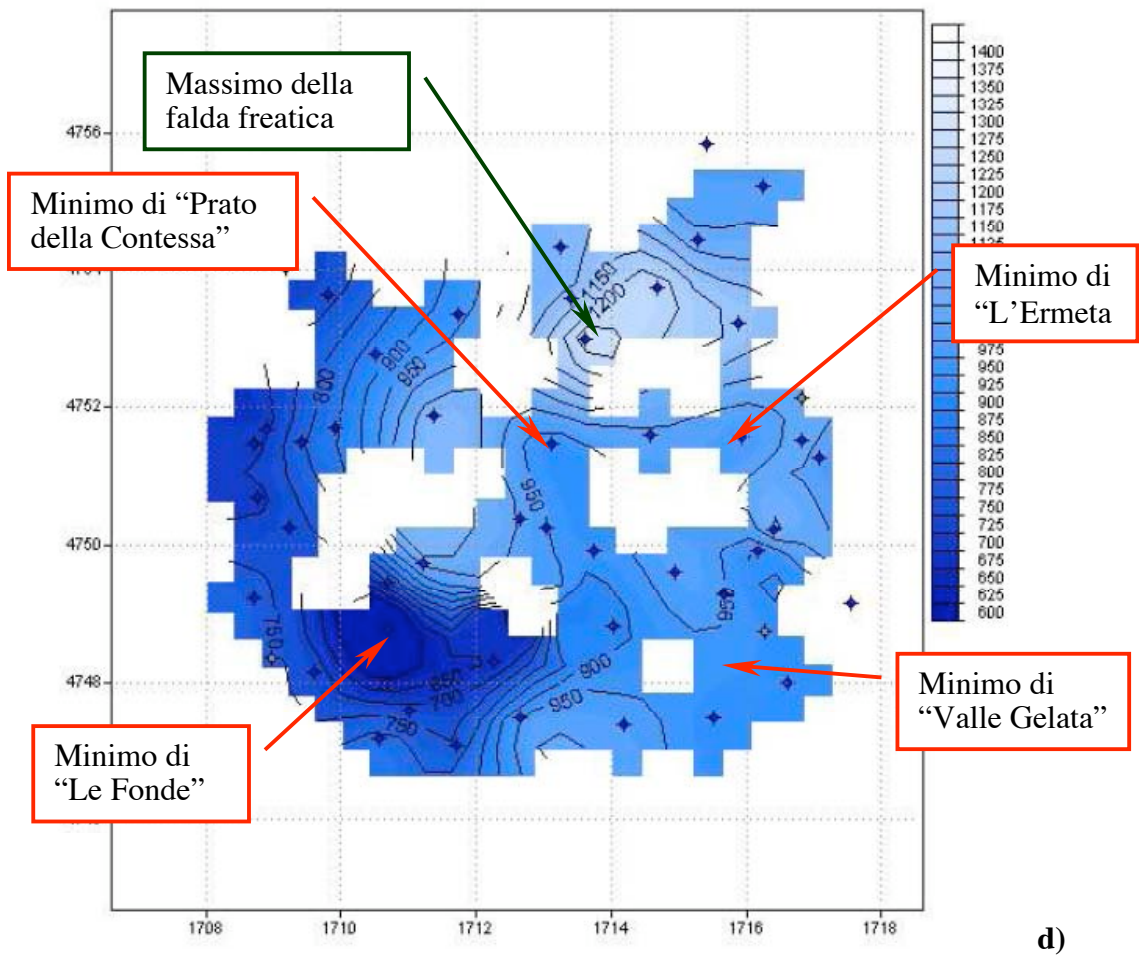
Massimo della falda freatica

Minimo di "Prato della Contessa"

Minimo di "L'Ermeta

Minimo di "Le Fonde"

Minimo di "Valle Gelata"

4756
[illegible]
4752
4750
4748
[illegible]

1708
1710
1712
1714
1716
1718

1150
1200
900
950
850
950
750
650
700
750
950
900
950

1400
1375
1350
1325
1300
1275
1250
1225
1200
1175
1150
1125
975
950
925
900
875
850
825
800
775
750
725
700
675
650
625
600

d)